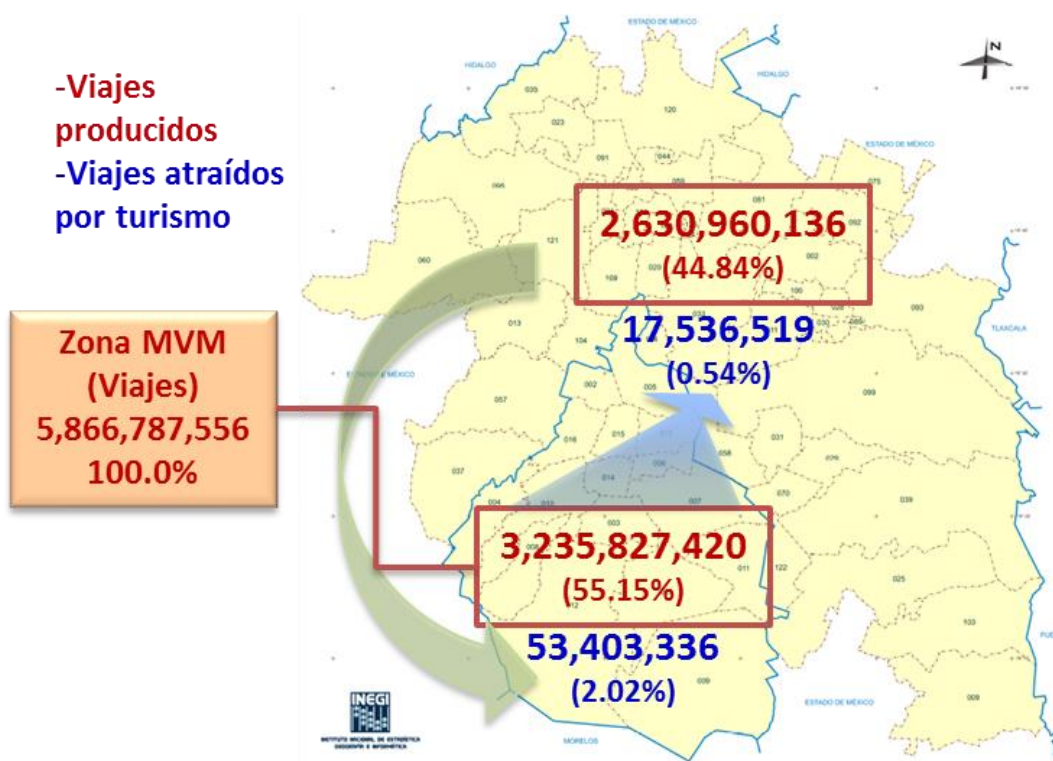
-Viajes producidos
-Viajes atraídos por turismo

Zona MVM
(Viajes)
5,866,787,556
100.0%

2,630,960,136
(44.84%)

17,536,519
(0.54%)

3,235,827,420
(55.15%)

53,403,336
(2.02%)

ESTADO DE MÉXICO
HIDALGO
HIDALGO
ESTADO DE MÉXICO
ESTADO DE MÉXICO
TLAXCALA
ESTADO DE MÉXICO
MORELOS
PUE

035
120
023
091
044
095
058
081
075
121
092
060
109
002
100
013
104
093
002
005
057
016
015
099
031
037
014
058
070
004
033
007
039
003
011
122
025
103
009
008

INEGI
INSTITUTO NACIONAL DE ESTADÍSTICA GEOGRAFÍA E INFORMÁTICA